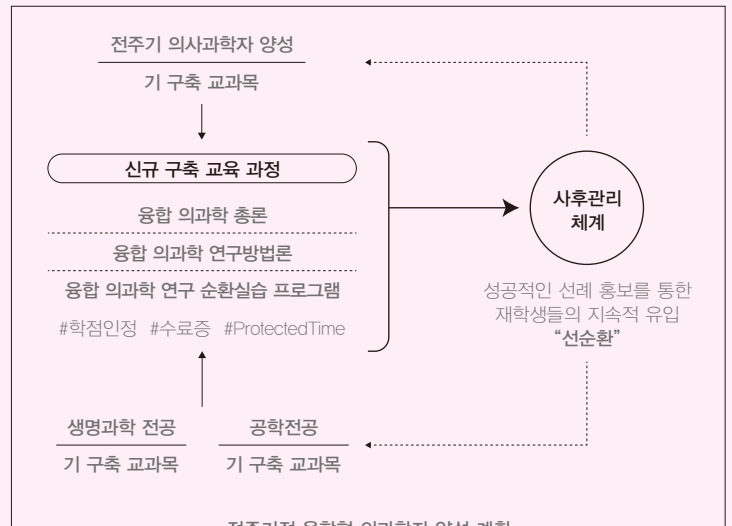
전주기 의사과학자 양성

기 구축 교과목

신규 구축 교육 과정

융합 의과학 총론

융합 의과학 연구방법론

융합 의과학 연구 순환실습 프로그램

#학점인정 #수료증 #ProtectedTime

사후관리 체계

성공적인 선례 홍보를 통한 재학생들의 지속적 유입
"선순환"

생명과학 전공

기 구축 교과목

공학전공

기 구축 교과목

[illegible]